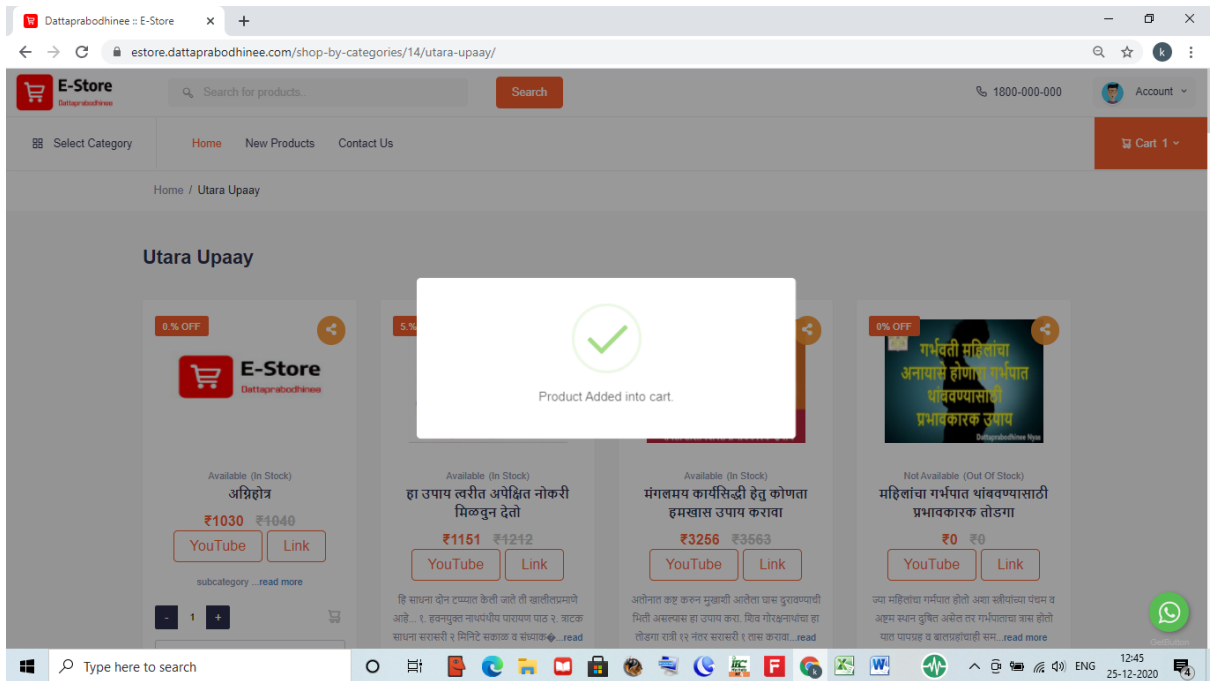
Dattaprabodhinee :: E-Store

estore.dattaprabodhinee.com/shop-by-categories/14/utara-upaay/

E-Store
Dattaprabodhinee

Search for products..

Search

1800-000-000

Account

Select Category

Home New Products Contact Us

Cart 1

Home / Utara Upaay

Utara Upaay

0% OFF

E-Store
Dattaprabodhinee

Available (In Stock)
अग्निहोत्र
₹1030 ₹1040
YouTube Link
subcategory ...read more

- 1 +

5% OFF

Available (In Stock)
हा उपाय त्वरीत अपेक्षित नोकरी मिळवुन देतो
₹1151 ₹1212
YouTube Link
हि साधना दोन टप्प्यात केली जाते ती खालीलप्रमाणे आहे... १. हवनयुक्त नाथपंथीय पारायण पाठ २. त्राटक साधना सरासरी २ मिनिटे सकाळ व संध्याक�...read

Product Added into cart.

Available (In Stock)
मंगलमय कार्यसिद्धी हेतु कोणता हमखास उपाय करावा
₹3256 ₹3563
YouTube Link
अतोनात कष्ट करुन मुखाशी आलेला घास दुरावण्याची भिती असल्यास हा उपाय करा. शिव गोरक्षनाथांचा हा तोडगा रात्री १२ नंतर सरासरी १ तास करावा...read

0% OFF

गर्भवती महिलांचा अनायासे होणारा गर्भपात थांबवण्यासाठी प्रभावकारक उपाय
Dattaprabodhinee Nyas

Not Available (Out Of Stock)
महिलांचा गर्भपात थांबवण्यासाठी प्रभावकारक तोडगा
₹0 ₹0
YouTube Link
ज्या महिलांचा गर्भपात होतो अशा स्त्रीयांच्या पंचम व अष्टम स्थान दुषित असेल तर गर्भपाताचा त्रास होतो यात पापग्रह व बालग्रहांचाही सम...read more

Type here to search

ENG 12:45 25-12-2020 4